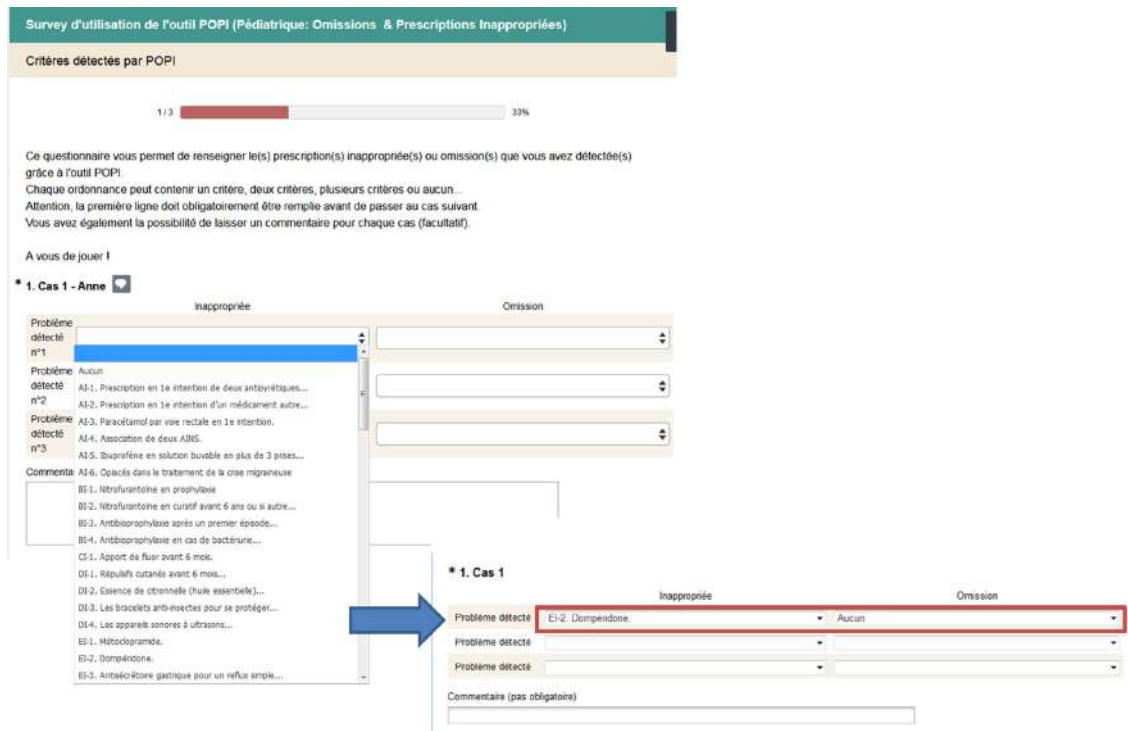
Survey d'utilisation de l'outil POPI (Pédiatrique: Omissions & Prescriptions Inappropriées)

Critères détectés par POPI

1/3 33%

Ce questionnaire vous permet de renseigner le(s) prescription(s) inappropriée(s) ou omission(s) que vous avez détectée(s) grâce à l'outil POPI.
Chaque ordonnance peut contenir un critère, deux critères, plusieurs critères ou aucun...
Attention, la première ligne doit obligatoirement être remplie avant de passer au cas suivant.
Vous avez également la possibilité de laisser un commentaire pour chaque cas (facultatif).

A vous de jouer !

* 1. Cas 1 - Anne

| | Inappropriée | Omission |
|---|---|---|
| Problème détecté n°1 | | |
| Problème détecté n°2 | | |
| Problème détecté n°3 | | |

Commenta

Aucun
AI-1. Prescription en 1e intention de deux antipyrétiques...
AI-2. Prescription en 1e intention d'un médicament autre...
AI-3. Paracétamol par voie rectale en 1e intention.
AI-4. Association de deux AINS.
AI-5. Ibuprofène en solution buvable en plus de 3 prises...
AI-6. Opiacés dans le traitement de la crise migraineuse
BI-1. Nitrofurantoïne en prophylaxie
BI-2. Nitrofurantoïne en curatif avant 6 ans ou si autre...
BI-3. Antibioprophylaxie après un premier épisode...
BI-4. Antibioprophylaxie en cas de bactériurie...
CI-1. Apport de fluor avant 6 mois.
DI-1. Répulsifs cutanés avant 6 mois...
DI-2. Essence de citronnelle (huile essentielle)...
DI-3. Les bracelets anti-insectes pour se protéger...
DI-4. Les appareils sonores à ultrasons...
EI-1. Métoclopramide.
EI-2. Dompéridone.
EI-3. Antisécrétoire gastrique pour un reflux simple...

* 1. Cas 1

| | Inappropriée | Omission |
|---|---|---|
| Problème détecté | EI-2. Dompéridone. | Aucun |
| Problème détecté | | |
| Problème détecté | | |

Commentaire (pas obligatoire)